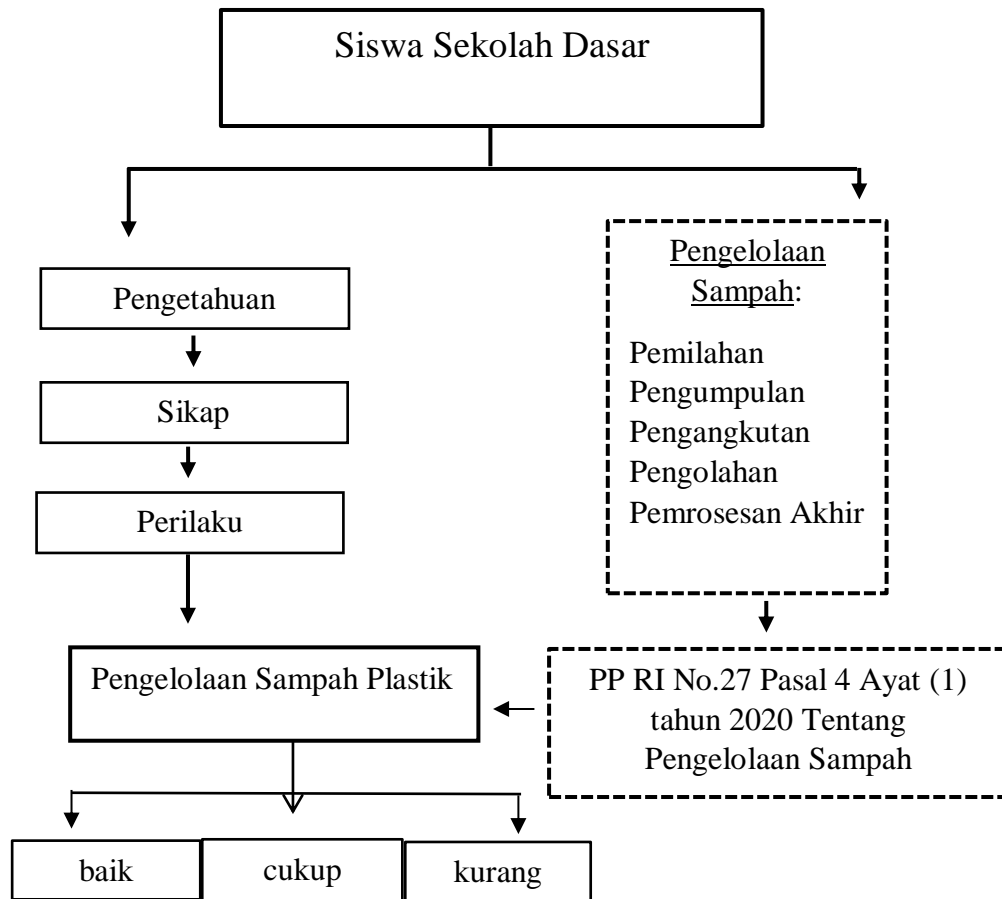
Siswa Sekolah Dasar

Pengetahuan

Sikap

Perilaku

Pengelolaan Sampah:

Pemilahan
Pengumpulan
Pengangkutan
Pengolahan
Pemrosesan Akhir

Pengelolaan Sampah Plastik

PP RI No.27 Pasal 4 Ayat (1) tahun 2020 Tentang Pengelolaan Sampah

baik

cukup

kurang